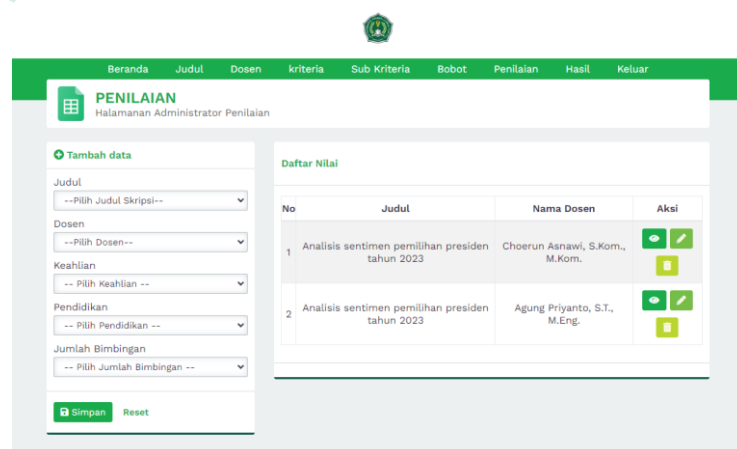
Beranda Judul Dosen kriteria Sub Kriteria Bobot Penilaian Hasil Keluar

PENILAIAN
Halamanan Administrator Penilaian

Tambah data

Judul
--Pilih Judul Skripsi--

Dosen
--Pilih Dosen--

Keahlian
-- Pilih Keahlian --

Pendidikan
-- Pilih Pendidikan --

Jumlah Bimbingan
-- Pilih Jumlah Bimbingan --

Simpan Reset

Daftar Nilai

| No | Judul | Nama Dosen | Aksi |
|---|---|---|---|
| 1 | Analisis sentimen pemilihan presiden tahun 2023 | Choerun Asnawi, S.Kom., M.Kom. | |
| 2 | Analisis sentimen pemilihan presiden tahun 2023 | Agung Priyanto, S.T., M.Eng. | |